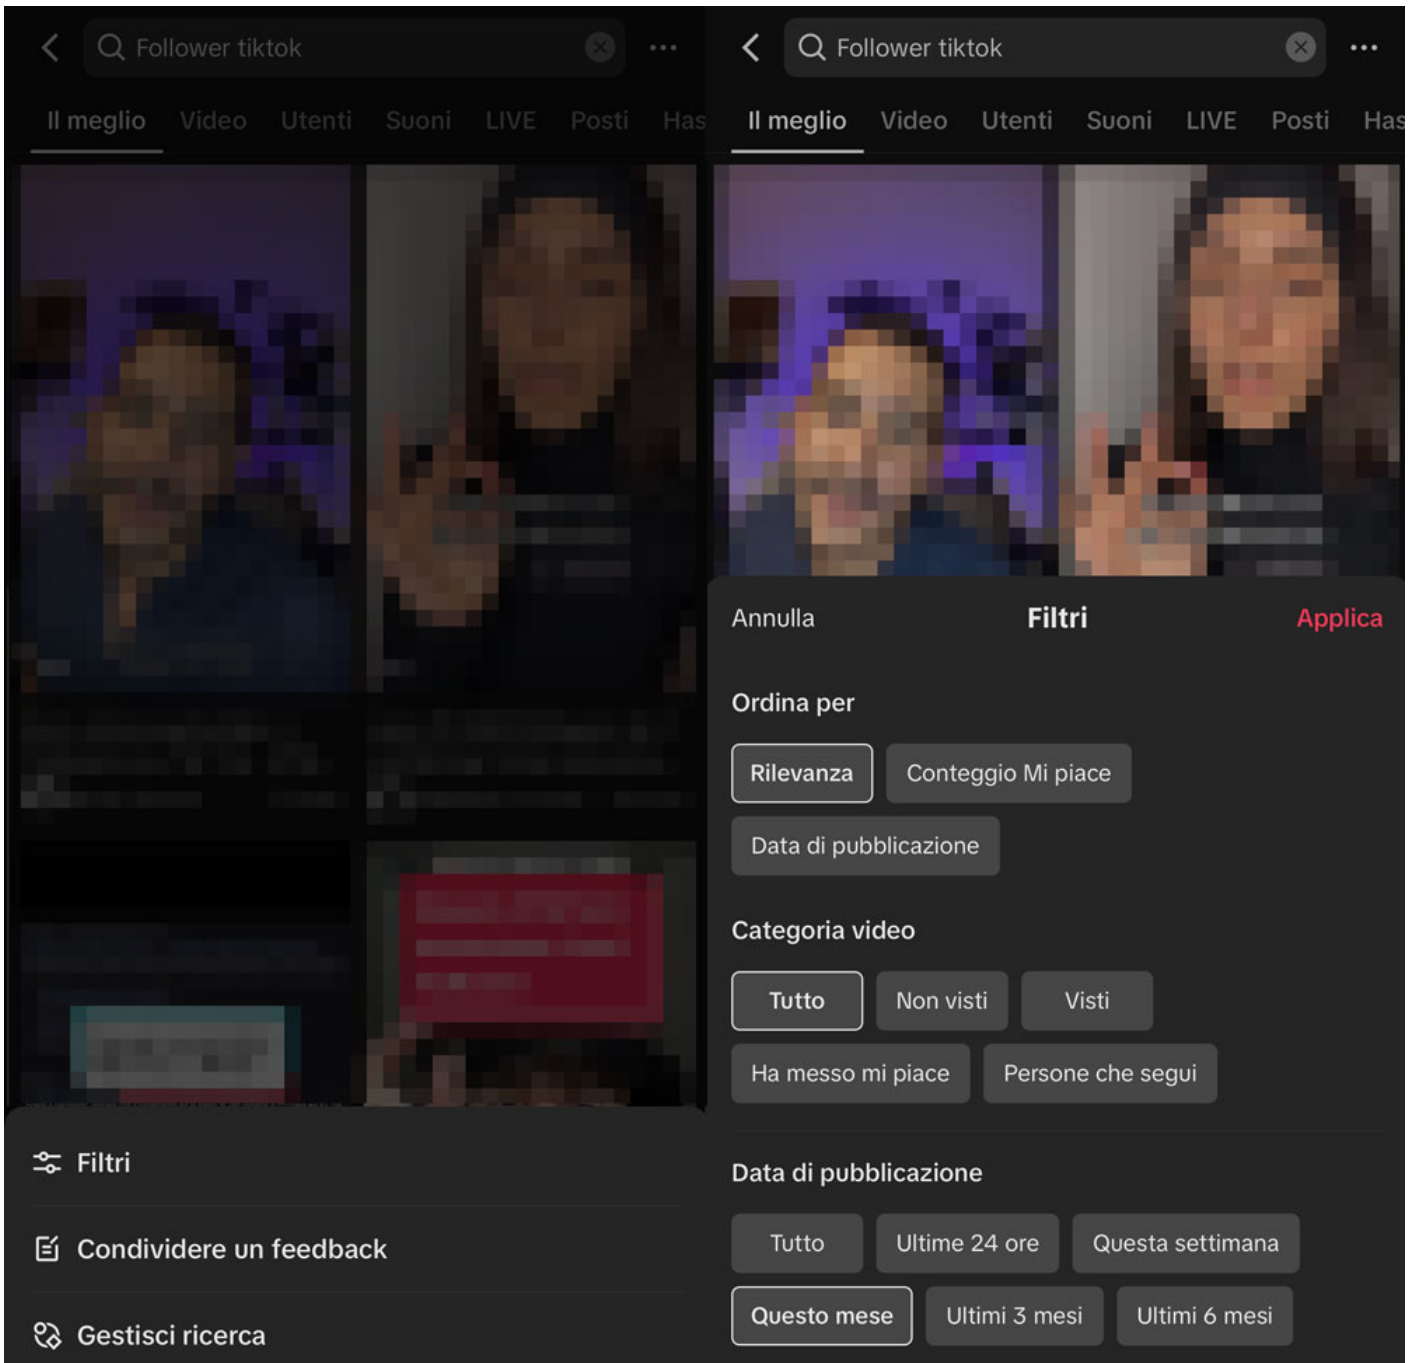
Follower tiktok

Il meglio Video Utenti Suoni LIVE Posti Has

Filtri

Condividere un feedback

Gestisci ricerca

Follower tiktok

Il meglio Video Utenti Suoni LIVE Posti Has

Annulla Filtri Applica

Ordina per

Rilevanza Conteggio Mi piace

Data di pubblicazione

Categoria video

Tutto Non visti Visti

Ha messo mi piace Persone che segui

Data di pubblicazione

Tutto Ultime 24 ore Questa settimana

Questo mese Ultimi 3 mesi Ultimi 6 mesi